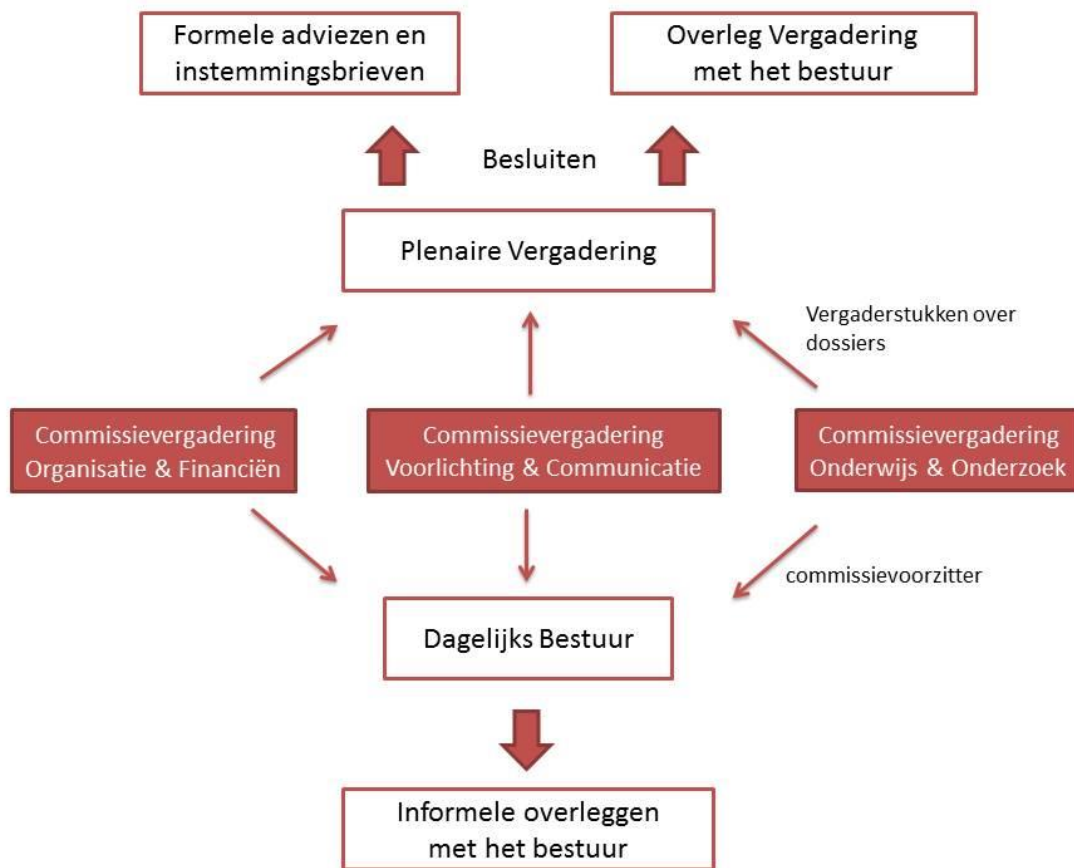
Formele adviezen en instemmingsbrieven

Overleg Vergadering met het bestuur

Besluiten

Plenaire Vergadering

Vergaderstukken over dossiers

Commissievergadering Organisatie & Financiën

Commissievergadering Voorlichting & Communicatie

Commissievergadering Onderwijs & Onderzoek

commissievoorzitter

Dagelijks Bestuur

Informele overleggen met het bestuur